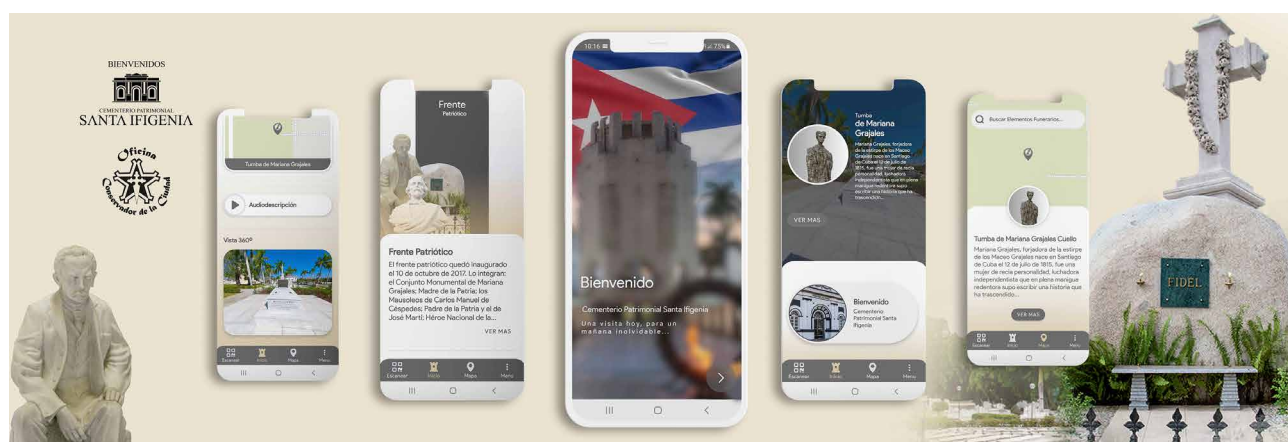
BIENVENIDOS
CEMENTERIO PATRIMONIAL
SANTA IFIGENIA

Oficina Conservador de la Ciudad

Tumba de Mariana Grajales

Audiodescripción

Vista 360º

Escanear Inicio Mapa Menu

Frente Patriótico

Frente Patriótico

El frente patriótico quedó inaugurado el 10 de octubre de 2017. Lo integran: el Conjunto Monumental de Mariana Grajales; Madre de la Patria; los Mausoleos de Carlos Manuel de Céspedes: Padre de la Patria y el de José Martí: Héroe Nacional de la...

VER MAS

Escanear Inicio Mapa Menu

10:16 75%

Bienvenido

Cementerio Patrimonial Santa Ifigenia

Una visita hoy, para un mañana inolvidable...

Tumba de Mariana Grajales

Mariana Grajales, forjadora de la estirpe de los Maceo Grajales nace en Santiago de Cuba el 12 de julio de 1815. fue una mujer de recia personalidad, luchadora independentista que en plena manigua redentora supo escribir una historia que ha trascendido...

VER MAS

Bienvenido

Cementerio Patrimonial Santa Ifigenia

Escanear Inicio Mapa Menu

Buscar Elementos Funerarios...

Tumba de Mariana Grajales Cuello

Mariana Grajales, forjadora de la estirpe de los Maceo Grajales nace en Santiago de Cuba el 12 de julio de 1815. fue una mujer de recia personalidad, luchadora independentista que en plena manigua redentora supo escribir una historia que ha trascendido...

VER MAS

Escanear Inicio Mapa Menu

FIDEL